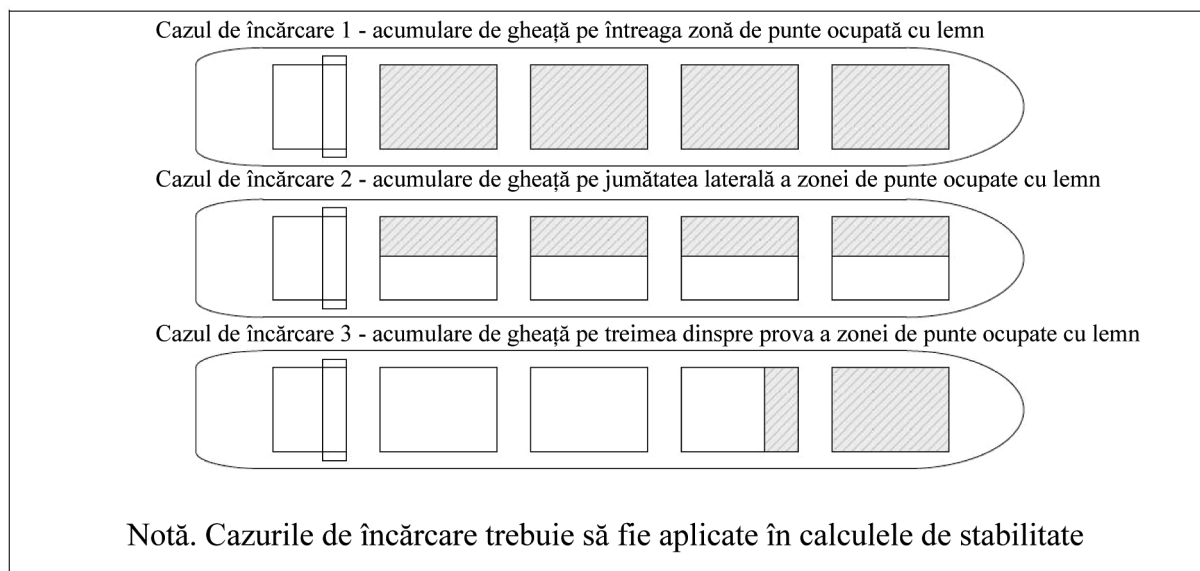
Cazul de încărcare 1 - acumulare de gheață pe întreaga zonă de punte ocupată cu lemn

Cazul de încărcare 2 - acumulare de gheață pe jumătatea laterală a zonei de punte ocupate cu lemn

Cazul de încărcare 3 - acumulare de gheață pe treimea dinspre prova a zonei de punte ocupate cu lemn

Notă. Cazurile de încărcare trebuie să fie aplicate în calculele de stabilitate